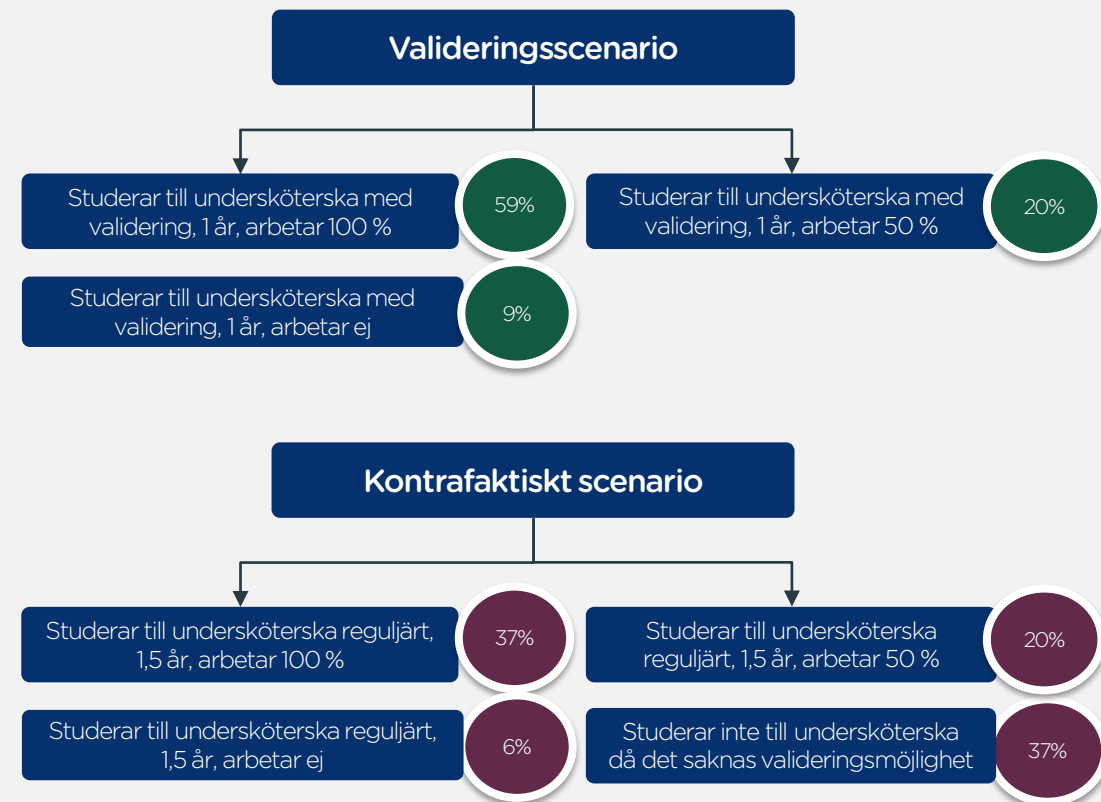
Valideringsscenario

Studerar till undersköterska med validering, 1 år, arbetar 100 %

59%

Studerar till undersköterska med validering, 1 år, arbetar 50 %

20%

Studerar till undersköterska med validering, 1 år, arbetar ej

9%

Kontrafaktiskt scenario

Studerar till undersköterska reguljärt, 1,5 år, arbetar 100 %

37%

Studerar till undersköterska reguljärt, 1,5 år, arbetar 50 %

20%

Studerar till undersköterska reguljärt, 1,5 år, arbetar ej

6%

Studerar inte till undersköterska då det saknas valideringsmöjlighet

37%